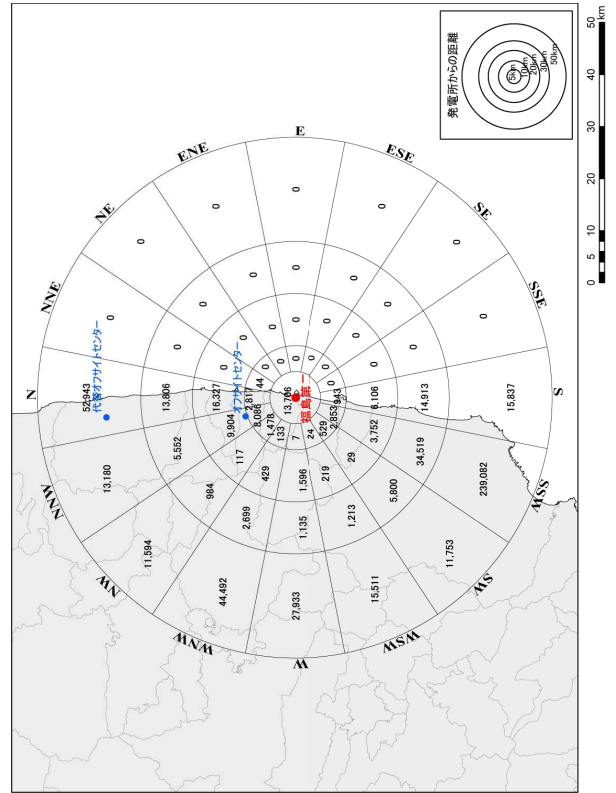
発電所からの距離
5km
10km
20km
30km
50km

0
5
10
20
30
40
50
km

N
NNE
NE
ENE
E
ESE
SE
SSE
S
SSW
SW
WSW
W
WNW
NW
NNW

福島第一
オフサイトセンター
代替オフサイトセンター

0
0
0
0
0
0
0
0
0
0
0
0
0
0
0
0
0
0
0
0
0
0
0
0
0

52,943
13,806
16,327
44
13,766
0
943
6,106
14,913
15,837
2,811
9,904
8,086
1,478
133
7
24
529
2,853
3,752
34,519
239,082
5,552
117
429
1,596
219
29
5,800
11,753
13,180
984
2,699
1,135
1,213
15,511
11,594
44,492
27,933